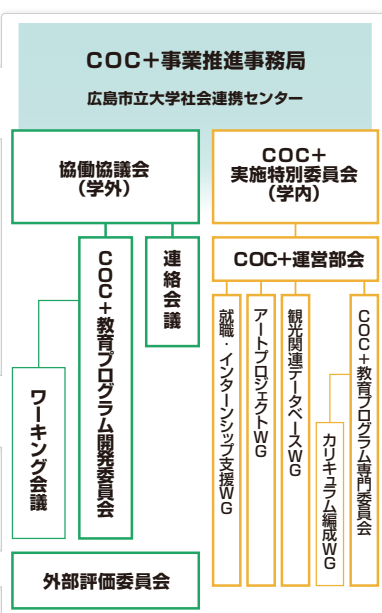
COC＋事業推進事務局
広島市立大学社会連携センター

協働協議会
（学外）

COC＋
実施特別委員会
（学内）

COC＋教育プログラム開発委員会

連絡会議

COC＋運営部会

ワーキング会議

就職・インターンシップ支援WG

アートプロジェクトWG

観光関連データベースWG

カリキュラム編成WG

COC＋教育プログラム専門委員会

外部評価委員会